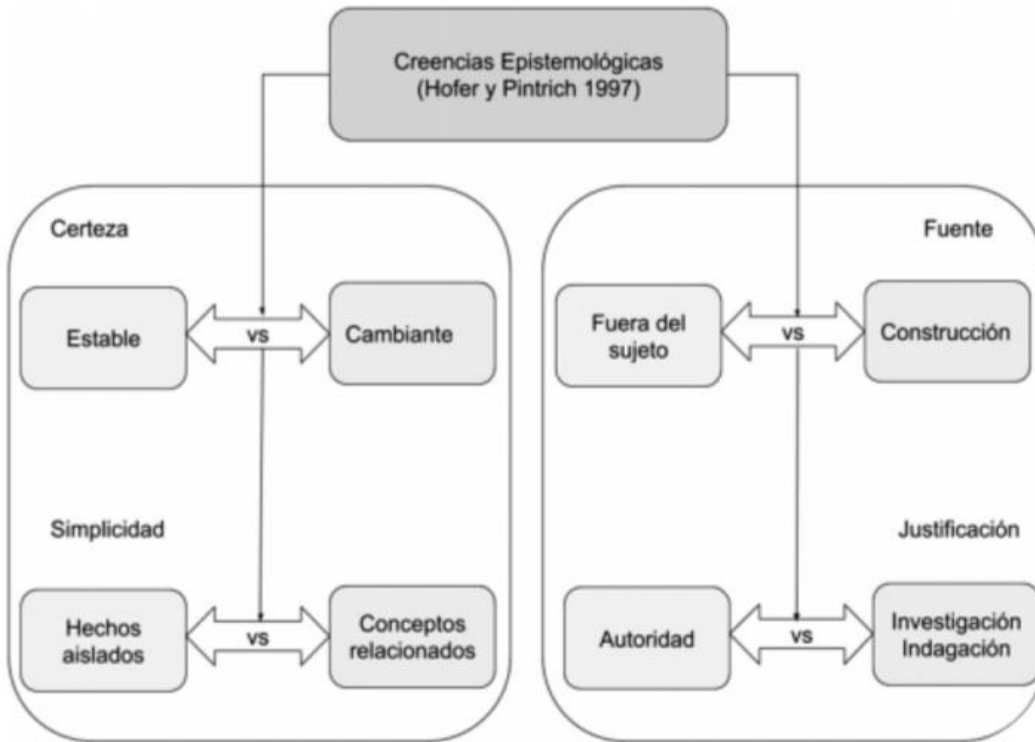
Creencias Epistemológicas
(Hofer y Pintrich 1997)

Certeza

Estable

vs

Cambiante

Simplicidad

Hechos aislados

vs

Conceptos relacionados

Fuente

Fuera del sujeto

vs

Construcción

Justificación

Autoridad

vs

Investigación
Indagación